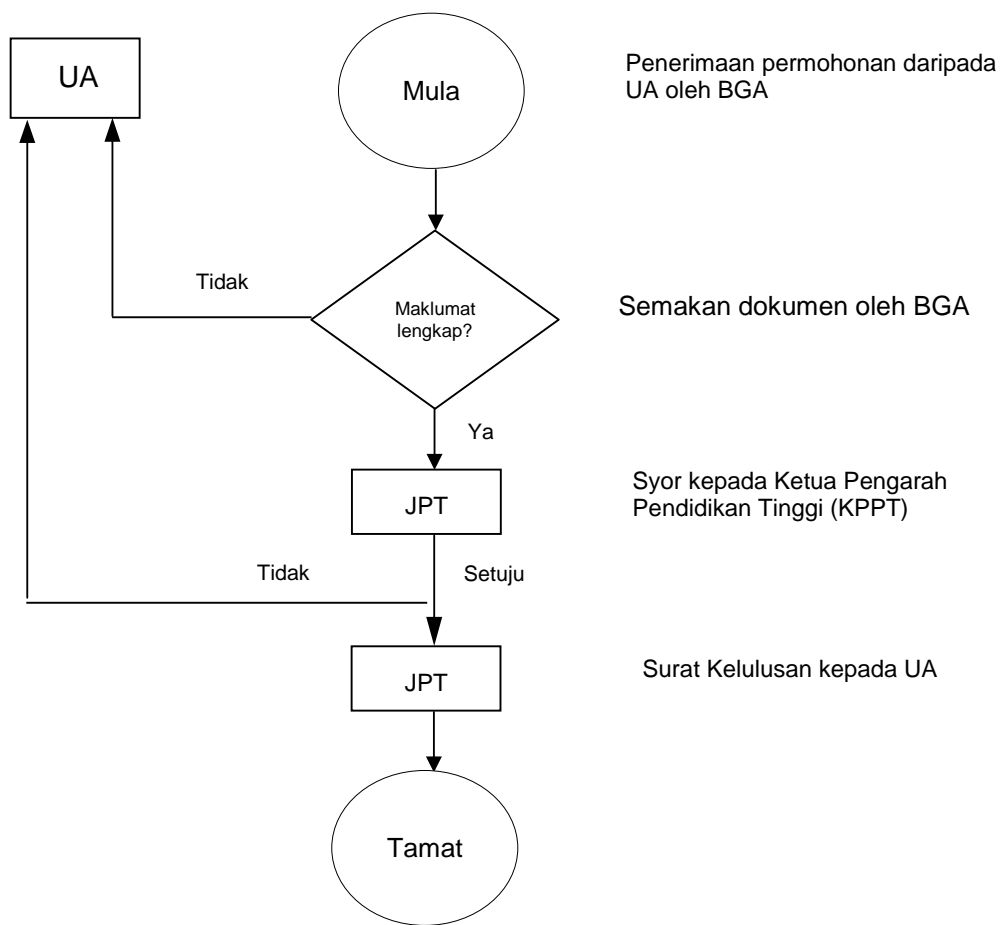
UA

Mula

Penerimaan permohonan daripada UA oleh BGA

Tidak

Maklumat lengkap?

Semakan dokumen oleh BGA

Ya

JPT

Syor kepada Ketua Pengarah Pendidikan Tinggi (KPPT)

Tidak

Setuju

JPT

Surat Kelulusan kepada UA

Tamat